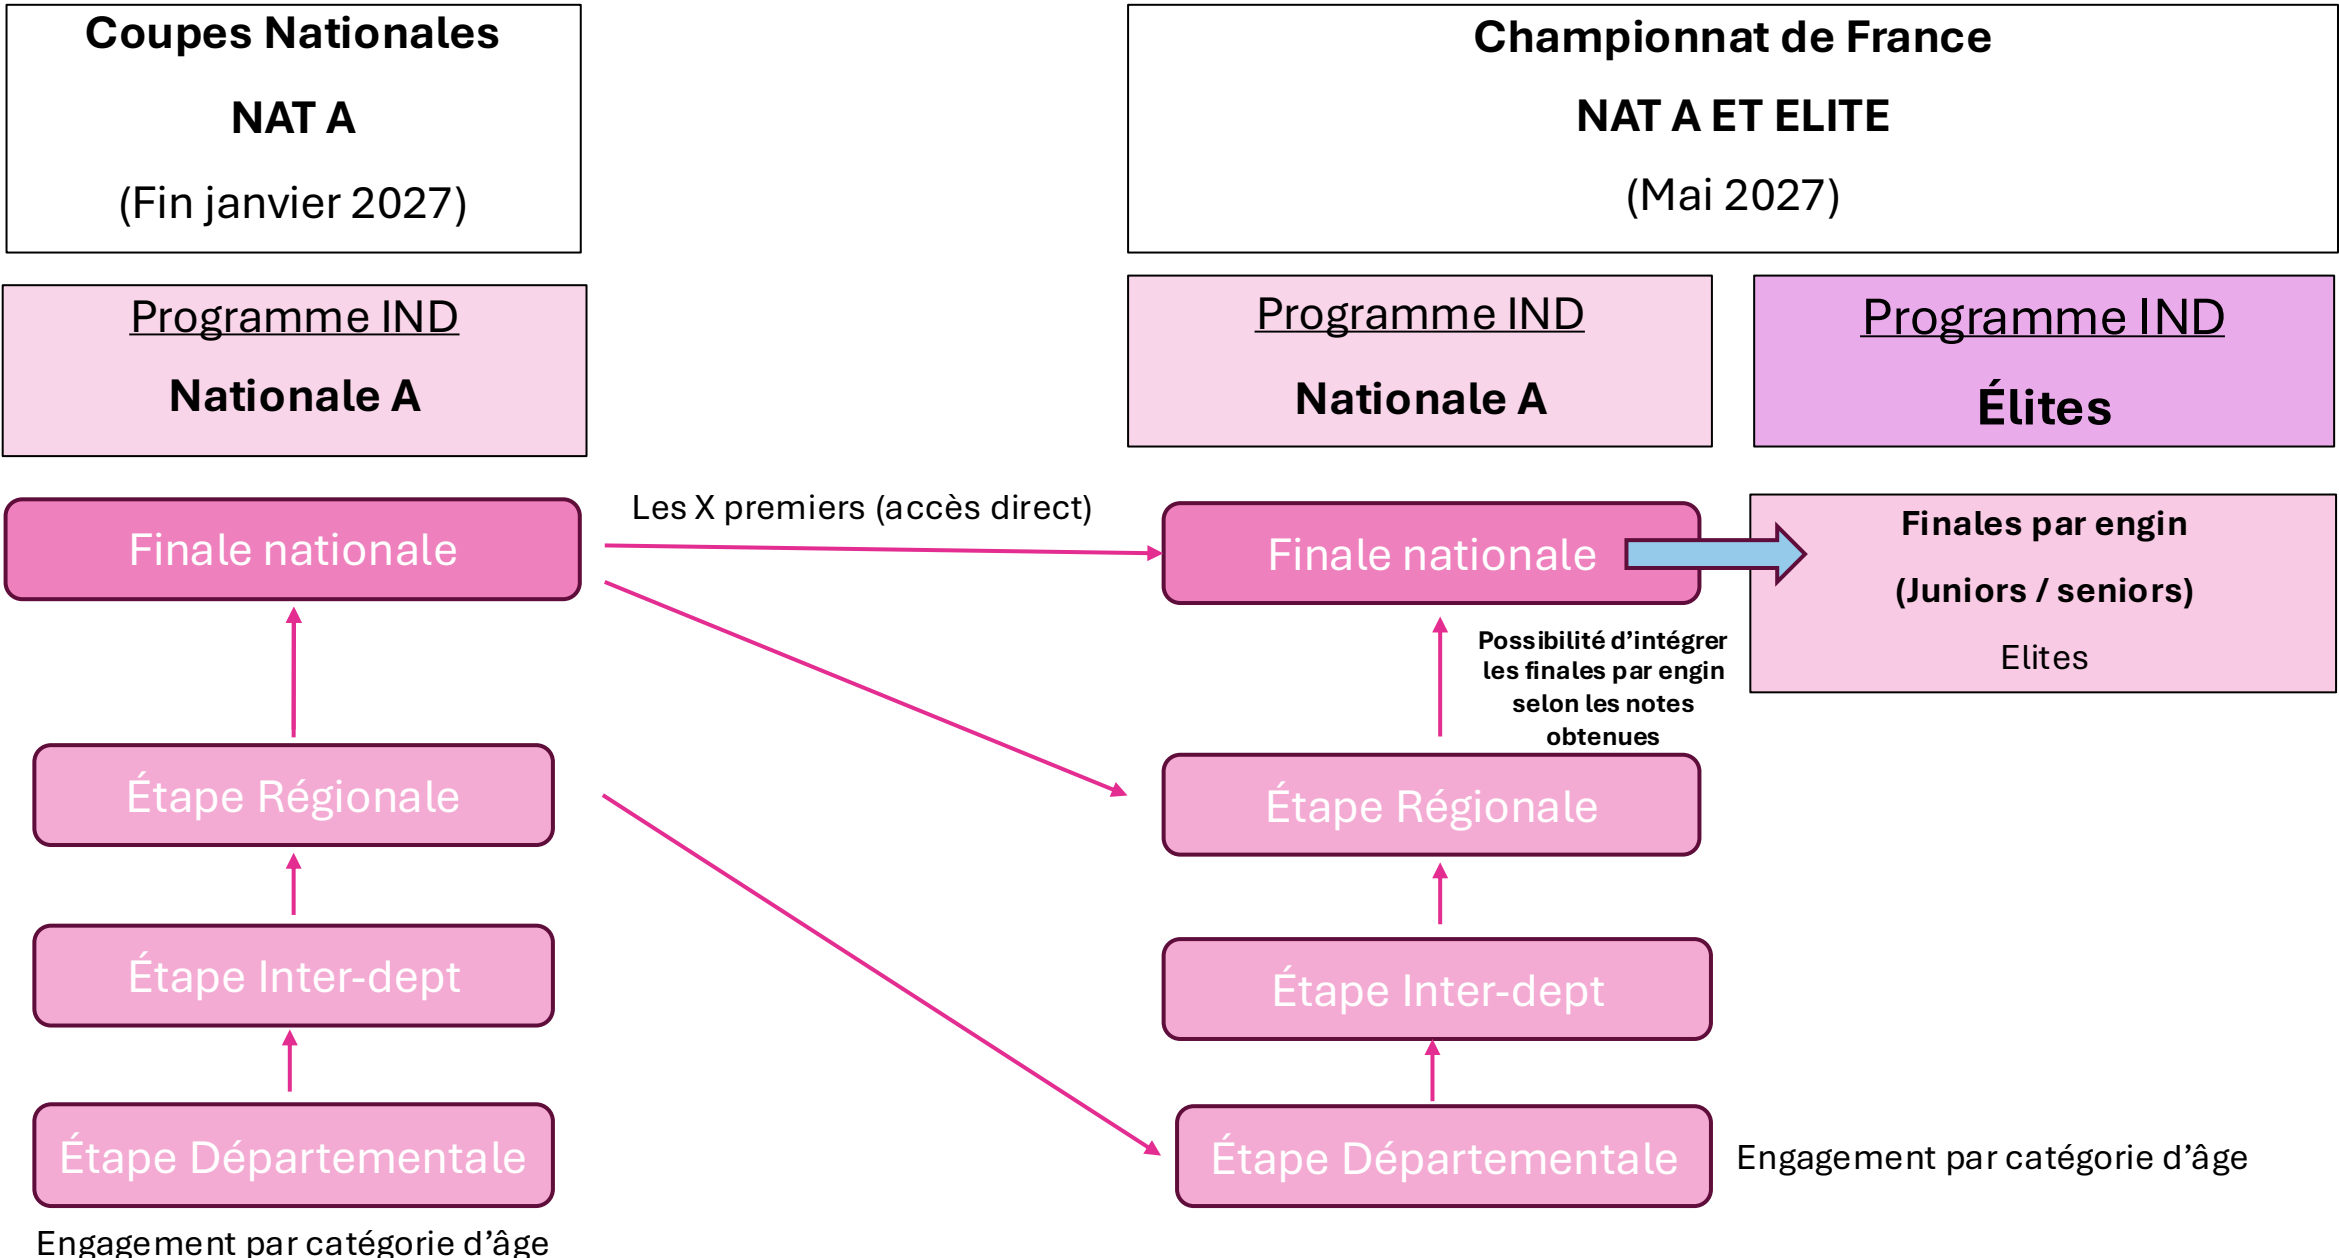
Coupes Nationales

NAT A

(Fin janvier 2027)

Championnat de France

NAT A ET ELITE

(Mai 2027)

Programme IND

Nationale A

Programme IND

Nationale A

Programme IND

Élites

Finale nationale

Les X premiers (accès direct)

Finale nationale

Finales par engin

(Juniors / seniors)

Elites

Possibilité d’intégrer les finales par engin selon les notes obtenues

Étape Régionale

Étape Régionale

Étape Inter-dept

Étape Inter-dept

Étape Départementale

Étape Départementale

Engagement par catégorie d’âge

Engagement par catégorie d’âge